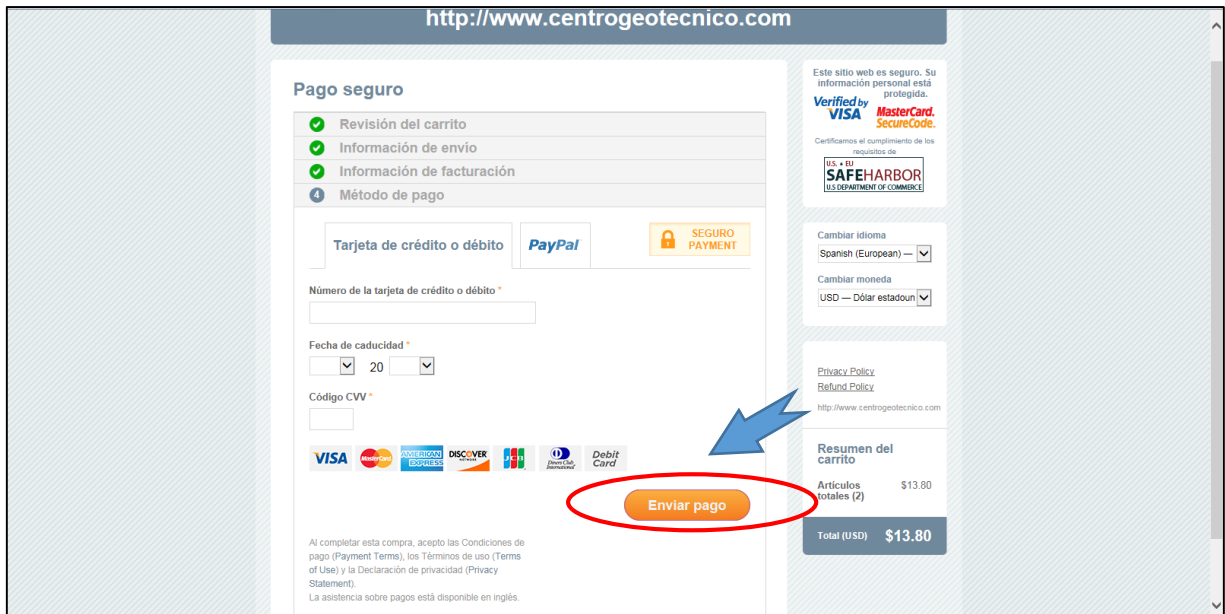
http://www.centrogeotecnico.com

Pago seguro

Revisión del carrito
Información de envio
Información de facturación
4 Método de pago

Tarjeta de crédito o débito
PayPal
SEGURO PAYMENT

Número de la tarjeta de crédito o débito *

Fecha de caducidad *
20

Código CVV *

VISA MasterCard AMERICAN EXPRESS DISCOVER JCB Diners Club International Debit Card

Enviar pago

Al completar esta compra, acepto las Condiciones de pago (Payment Terms), los Términos de uso (Terms of Use) y la Declaración de privacidad (Privacy Statement).
La asistencia sobre pagos está disponible en inglés.

Este sitio web es seguro. Su información personal está protegida.
Verified by VISA
MasterCard. SecureCode.
Certificamos el cumplimiento de los requisitos de
U.S. • EU SAFEHARBOR U.S DEPARTMENT OF COMMERCE

Cambiar idioma
Spanish (European) —
Cambiar moneda
USD — Dólar estadoun

Privacy Policy
Refund Policy
http://www.centrogeotecnico.com

Resumen del carrito
Artículos totales (2) $13.80

Total (USD) $13.80